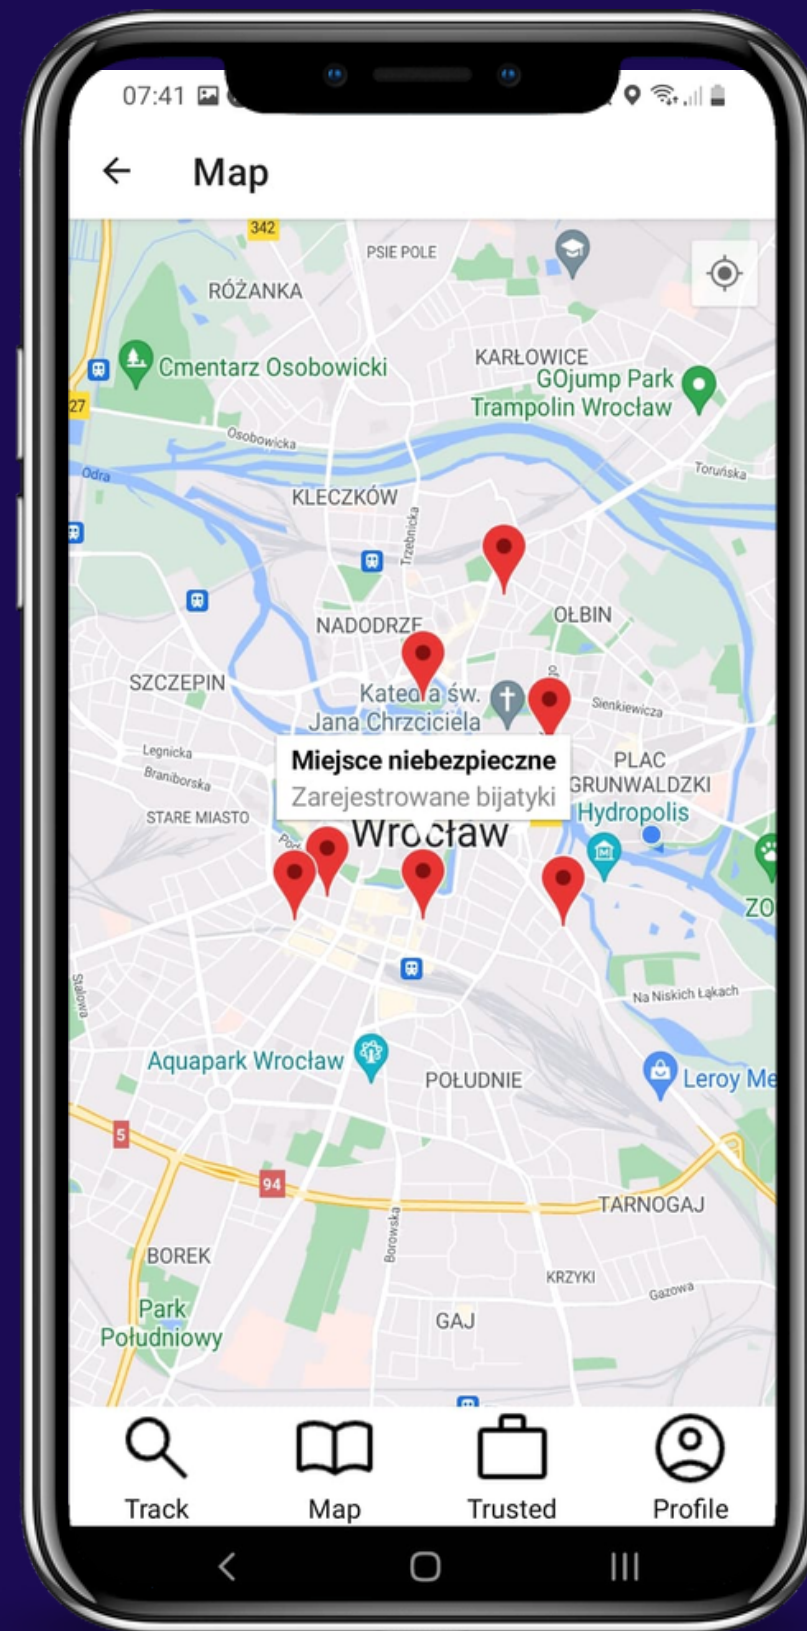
07:41

Map

342
PSIE POLE
RÓŻANKA
Cmentarz Osobowicki
KARŁOWICE
GOjump Park
Trampolin Wrocław
27
Osobowicka
Odra
Toruńska
KLECZKÓW
Trzebnicka
NADODRZE
OŁBIN
SZCZEPIN
Katedra św. Jana Chrzciciela
Sienkiewicza
Legnicka
Braniborska
Miejsce niebezpieczne
Zarejestrowane bijatyki
PLAC GRUNWALDZKI
Hydropolis
STARE MIASTO
Wrocław
ZO
Na Niskich Łąkach
Stalowa
Aquapark Wrocław
POŁUDNIE
Leroy Me
5
94
TARNOGAJ
BOREK
Borowska
KRZYKI
Gazowa
Park Południowy
GAJ

Track
Map
Trusted
Profile